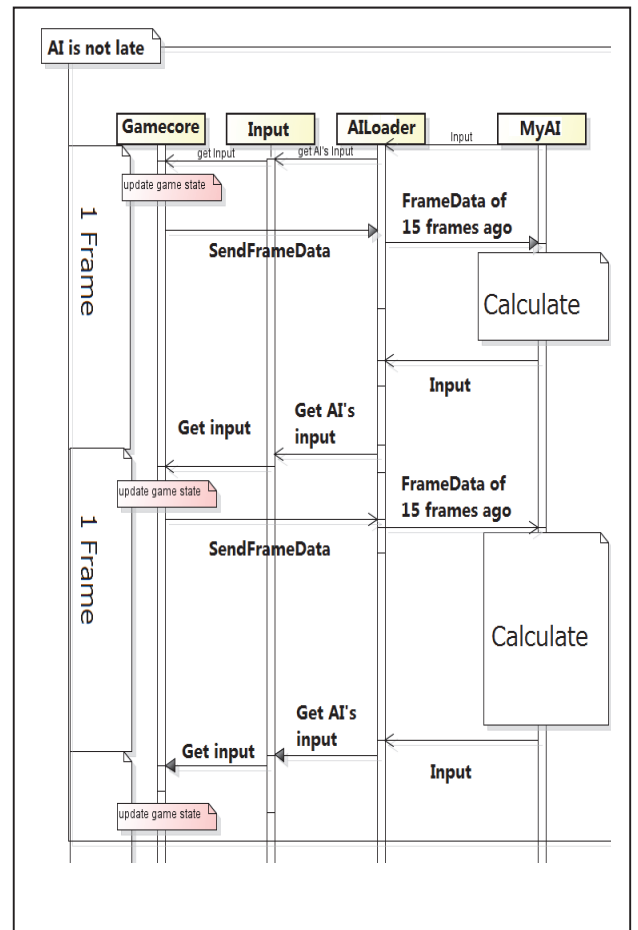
AI is not late

Gamecore
Input
AILoader
MyAI

Input
get Input
get AI's Input

update game state

1 Frame

FrameData of 15 frames ago

SendFrameData

Calculate

Input

Get input

Get AI's input

update game state

1 Frame

FrameData of 15 frames ago

SendFrameData

Calculate

Get AI's input

Get input

Input

update game state